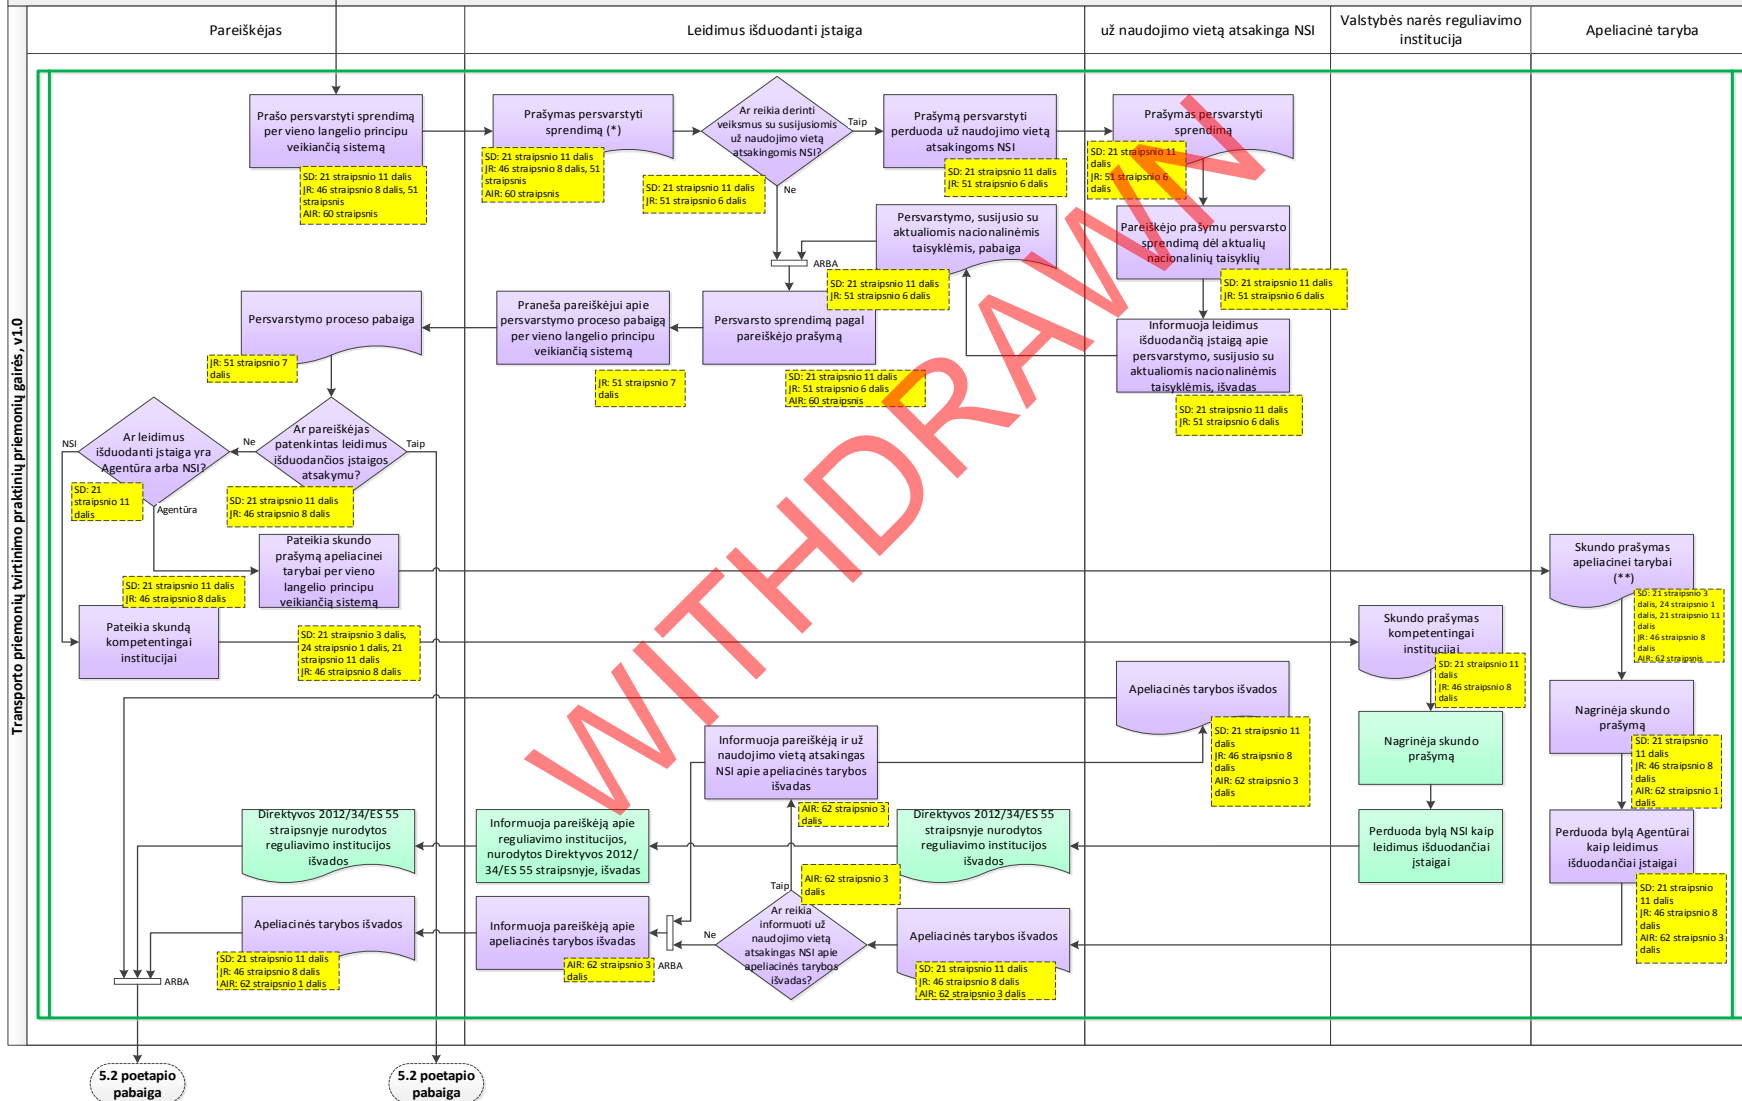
Transporto priemonių tvirtinimo praktinių priemonių gairės, v1.0

Pareiškėjas

Leidimus išduodanti įstaiga

už naudojimo vietą atsakinga NSI

Valstybės narės reguliavimo institucija

Apeliacinė taryba

Prašo persvarstyti sprendimą per vieno langelio principu veikiančią sistemą

SD: 21 straipsnio 11 dalis
JR: 46 straipsnio 8 dalis, 51 straipsnis
AIR: 60 straipsnis

Prašymas persvarstyti sprendimą (*)

SD: 21 straipsnio 11 dalis
JR: 46 straipsnio 8 dalis, 51 straipsnis
AIR: 60 straipsnis

Ar reikia derinti veiksmus su susijusiomis už naudojimo vietą atsakingomis NSI?

Taip

Ne

SD: 21 straipsnio 11 dalis
JR: 51 straipsnio 6 dalis

Prašymą persvarstyti perduoda už naudojimo vietą atsakingoms NSI

SD: 21 straipsnio 11 dalis
JR: 51 straipsnio 6 dalis

Prašymas persvarstyti sprendimą

SD: 21 straipsnio 11 dalis
JR: 51 straipsnio 6 dalis

Persvarstymo, susijusio su aktualiomis nacionalinėmis taisyklėmis, pabaiga

SD: 21 straipsnio 11 dalis
JR: 51 straipsnio 6 dalis

Pareiškėjo prašymu persvarsto sprendimą dėl aktualių nacionalinių taisyklių

SD: 21 straipsnio 11 dalis
JR: 51 straipsnio 6 dalis

ARBA

Persvarstymo proceso pabaiga

JR: 51 straipsnio 7 dalis

Praneša pareiškėjui apie persvarstymo proceso pabaigą per vieno langelio principu veikiančią sistemą

JR: 51 straipsnio 7 dalis

Persvarsto sprendimą pagal pareiškėjo prašymą

SD: 21 straipsnio 11 dalis
JR: 51 straipsnio 6 dalis
AIR: 60 straipsnis

Informuoja leidimus išduodančią įstaigą apie persvarstymo, susijusio su aktualiomis nacionalinėmis taisyklėmis, išvadas

SD: 21 straipsnio 11 dalis
JR: 51 straipsnio 6 dalis

NSI

Ar leidimus išduodanti įstaiga yra Agentūra arba NSI?

SD: 21 straipsnio 11 dalis

Agentūra

Ne

Ar pareiškėjas patenkintas leidimus išduodančios įstaigos atsakymu?

Taip

SD: 21 straipsnio 11 dalis
JR: 46 straipsnio 8 dalis

Pateikia skundo prašymą apeliacinei tarybai per vieno langelio principu veikiančią sistemą

SD: 21 straipsnio 11 dalis
JR: 46 straipsnio 8 dalis

Skundo prašymas apeliacinei tarybai (**)

SD: 21 straipsnio 3 dalis, 24 straipsnio 1 dalis, 21 straipsnio 11 dalis
JR: 46 straipsnio 8 dalis
AIR: 62 straipsnis

Pateikia skundą kompetentingai institucijai

SD: 21 straipsnio 3 dalis, 24 straipsnio 1 dalis, 21 straipsnio 11 dalis
JR: 46 straipsnio 8 dalis

Skundo prašymas kompetentingai institucijai

SD: 21 straipsnio 11 dalis
JR: 46 straipsnio 8 dalis

Apeliacinės tarybos išvados

SD: 21 straipsnio 11 dalis
JR: 46 straipsnio 8 dalis
AIR: 62 straipsnio 3 dalis

Informuoja pareiškėją ir už naudojimo vietą atsakingas NSI apie apeliacinės tarybos išvadas

AIR: 62 straipsnio 3 dalis

Nagrinėja skundo prašymą

Nagrinėja skundo prašymą

SD: 21 straipsnio 11 dalis
JR: 46 straipsnio 8 dalis
AIR: 62 straipsnio 1 dalis

Direktyvos 2012/34/ES 55 straipsnyje nurodytos reguliavimo institucijos išvados

Informuoja pareiškėją apie reguliavimo institucijos, nurodytos Direktyvos 2012/34/ES 55 straipsnyje, išvadas

Direktyvos 2012/34/ES 55 straipsnyje nurodytos reguliavimo institucijos išvados

Perduoda bylą NSI kaip leidimus išduodančiai įstaigai

Perduoda bylą Agentūrai kaip leidimus išduodančiai įstaigai

SD: 21 straipsnio 11 dalis
JR: 46 straipsnio 8 dalis
AIR: 62 straipsnio 3 dalis

Taip

AIR: 62 straipsnio 3 dalis

Apeliacinės tarybos išvados

SD: 21 straipsnio 11 dalis
JR: 46 straipsnio 8 dalis
AIR: 62 straipsnio 1 dalis

Informuoja pareiškėją apie apeliacinės tarybos išvadas

AIR: 62 straipsnio 3 dalis

ARBA

Ne

Ar reikia informuoti už naudojimo vietą atsakingas NSI apie apeliacinės tarybos išvadas?

Apeliacinės tarybos išvados

SD: 21 straipsnio 11 dalis
JR: 46 straipsnio 8 dalis
AIR: 62 straipsnio 3 dalis

ARBA

5.2 poetapio pabaiga

5.2 poetapio pabaiga

WITHDRAWN